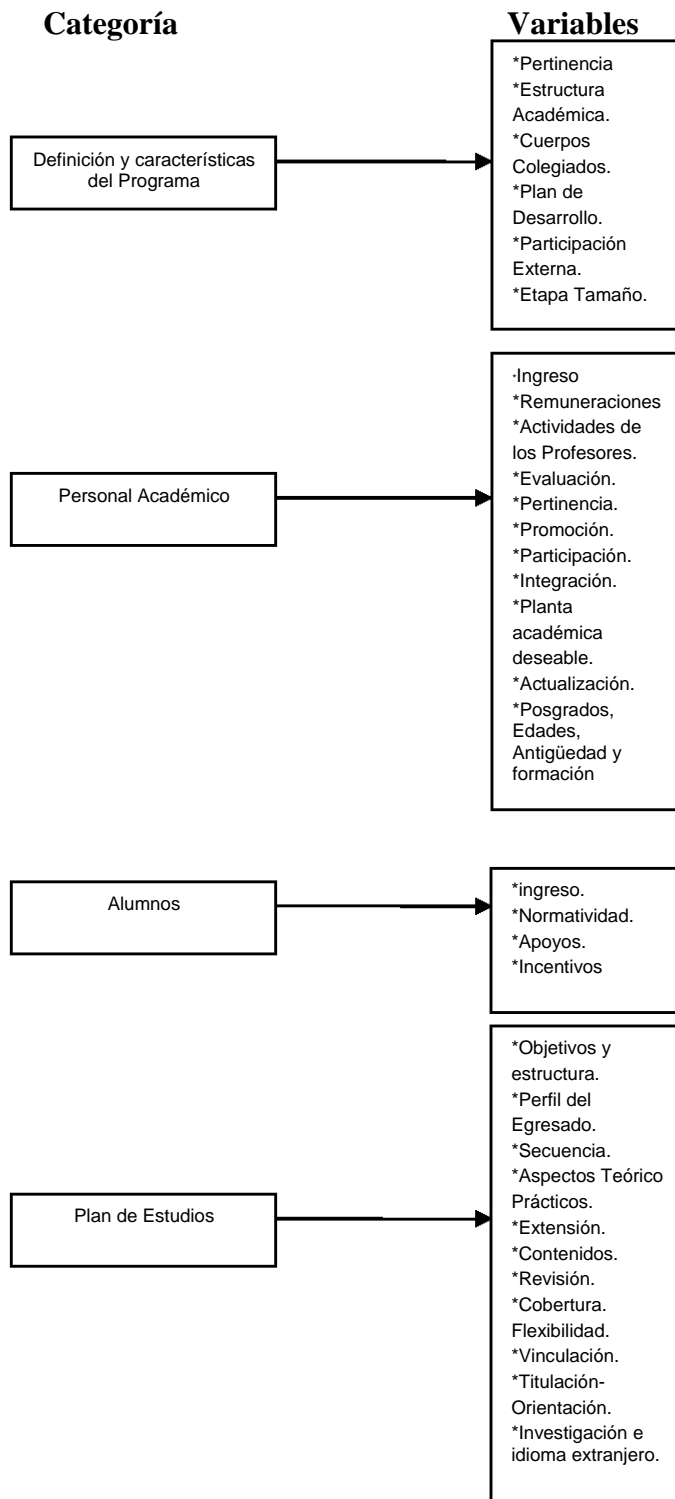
Categoría

Variables

Definición y características del Programa

*Pertinencia
*Estructura Académica.
*Cuerpos Colegiados.
*Plan de Desarrollo.
*Participación Externa.
*Etapa Tamaño.

Personal Académico

·Ingreso
*Remuneraciones
*Actividades de los Profesores.
*Evaluación.
*Pertinencia.
*Promoción.
*Participación.
*Integración.
*Planta académica deseable.
*Actualización.
*Posgrados, Edades, Antigüedad y formación

Alumnos

*ingreso.
*Normatividad.
*Apoyos.
*Incentivos

Plan de Estudios

*Objetivos y estructura.
*Perfil del Egresado.
*Secuencia.
*Aspectos Teórico Prácticos.
*Extensión.
*Contenidos.
*Revisión.
*Cobertura.
Flexibilidad.
*Vinculación.
*Titulación-Orientación.
*Investigación e idioma extranjero.